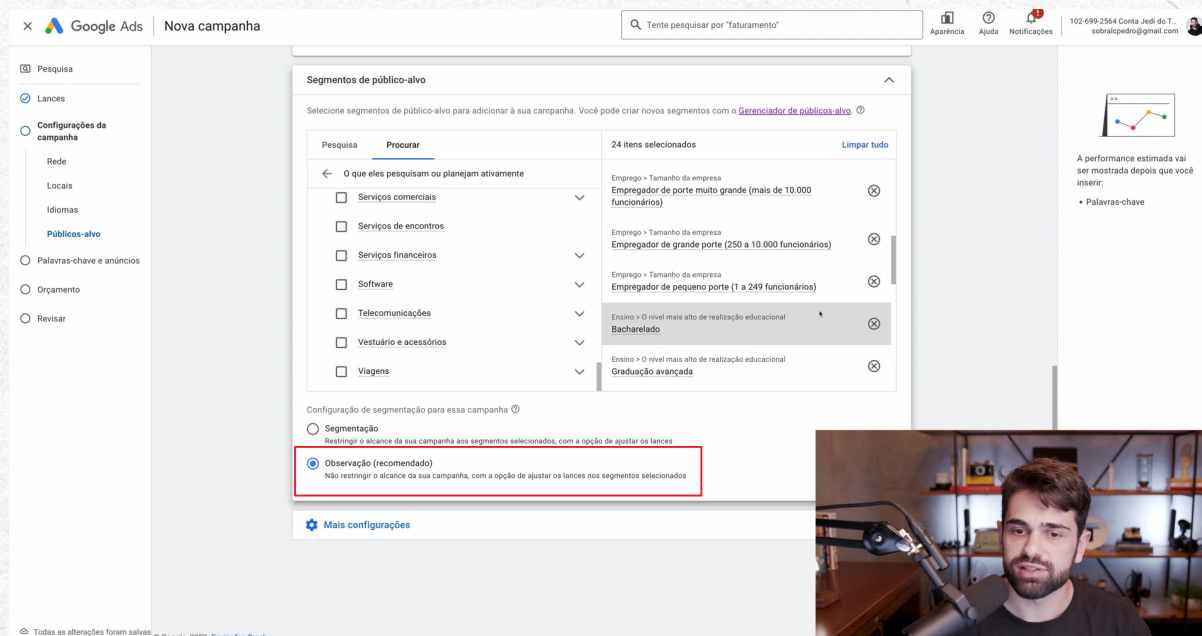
× Google Ads | Nova campanha

Tente pesquisar por "faturamento"

Aparência Ajuda Notificações

102-699-2564 Conta Jedi do T... sobralcpedro@gmail.com

Pesquisa

Lances

Configurações da campanha

Rede

Locais

Idiomas

Públicos-alvo

Palavras-chave e anúncios

Orçamento

Revisar

Segmentos de público-alvo

Selecione segmentos de público-alvo para adicionar à sua campanha. Você pode criar novos segmentos com o Gerenciador de públicos-alvo.

Pesquisa Procurar

← O que eles pesquisam ou planejam ativamente

Serviços comerciais

Serviços de encontros

Serviços financeiros

Software

Telecomunicações

Vestuário e acessórios

Viagens

24 itens selecionados Limpar tudo

Emprego > Tamanho da empresa
Empregador de porte muito grande (mais de 10.000 funcionários)

Emprego > Tamanho da empresa
Empregador de grande porte (250 a 10.000 funcionários)

Emprego > Tamanho da empresa
Empregador de pequeno porte (1 a 249 funcionários)

Ensino > O nível mais alto de realização educacional
Bacharelado

Ensino > O nível mais alto de realização educacional
Graduação avançada

Configuração de segmentação para essa campanha

Segmentação
Restringir o alcance da sua campanha aos segmentos selecionados, com a opção de ajustar os lances

Observação (recomendado)
Não restringir o alcance da sua campanha, com a opção de ajustar os lances nos segmentos selecionados

Mais configurações

A performance estimada vai ser mostrada depois que você inserir:

• Palavras-chave

Todas as alterações foram salvas © Google 2023 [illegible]